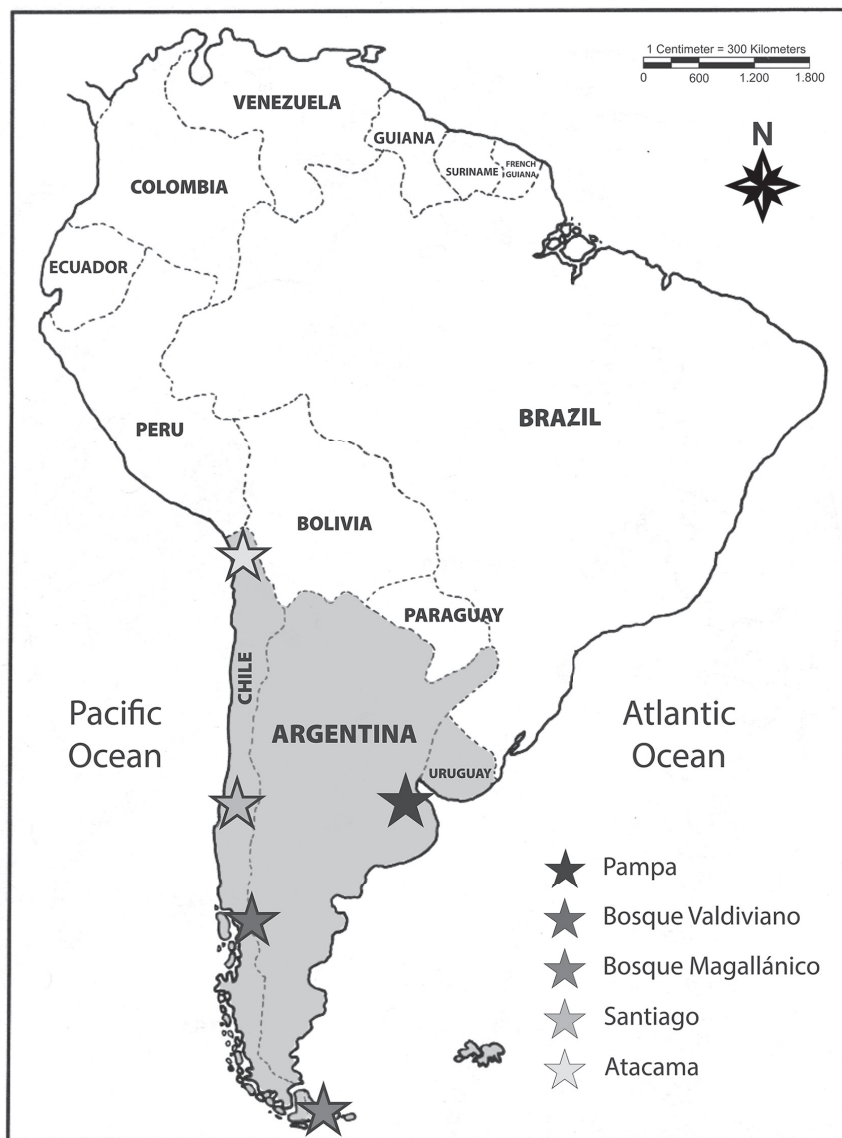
1 Centimeter = 300 Kilometers
0 600 1.200 1.800

N

VENEZUELA
GUIANA
SURINAME
FRENCH GUIANA
COLOMBIA
ECUADOR
PERU
BRAZIL
BOLIVIA
PARAGUAY
CHILE
ARGENTINA
URUGUAY

Pacific Ocean

Atlantic Ocean

Pampa
Bosque Valdiviano
Bosque Magallánico
Santiago
Atacama